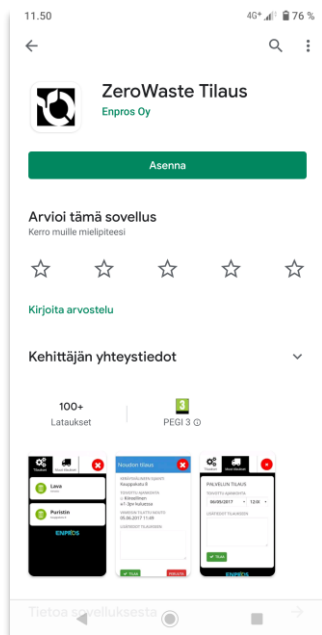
11.50

4G+ 76 %

ZeroWaste Tilaus

Enpros Oy

Asenna

Arvioi tämä sovellus

Kerro muille mielipiteesi

Kirjoita arvostelu

Kehittäjän yhteystiedot

100+

Lataukset

3

PEGI 3

Tilaukset

Lava

Puristin

ENPROS

Noudon tilaus

PALVELUN TILAUS

06/09/2017

12:00

ENPROS

Tietoa sovelluksesta